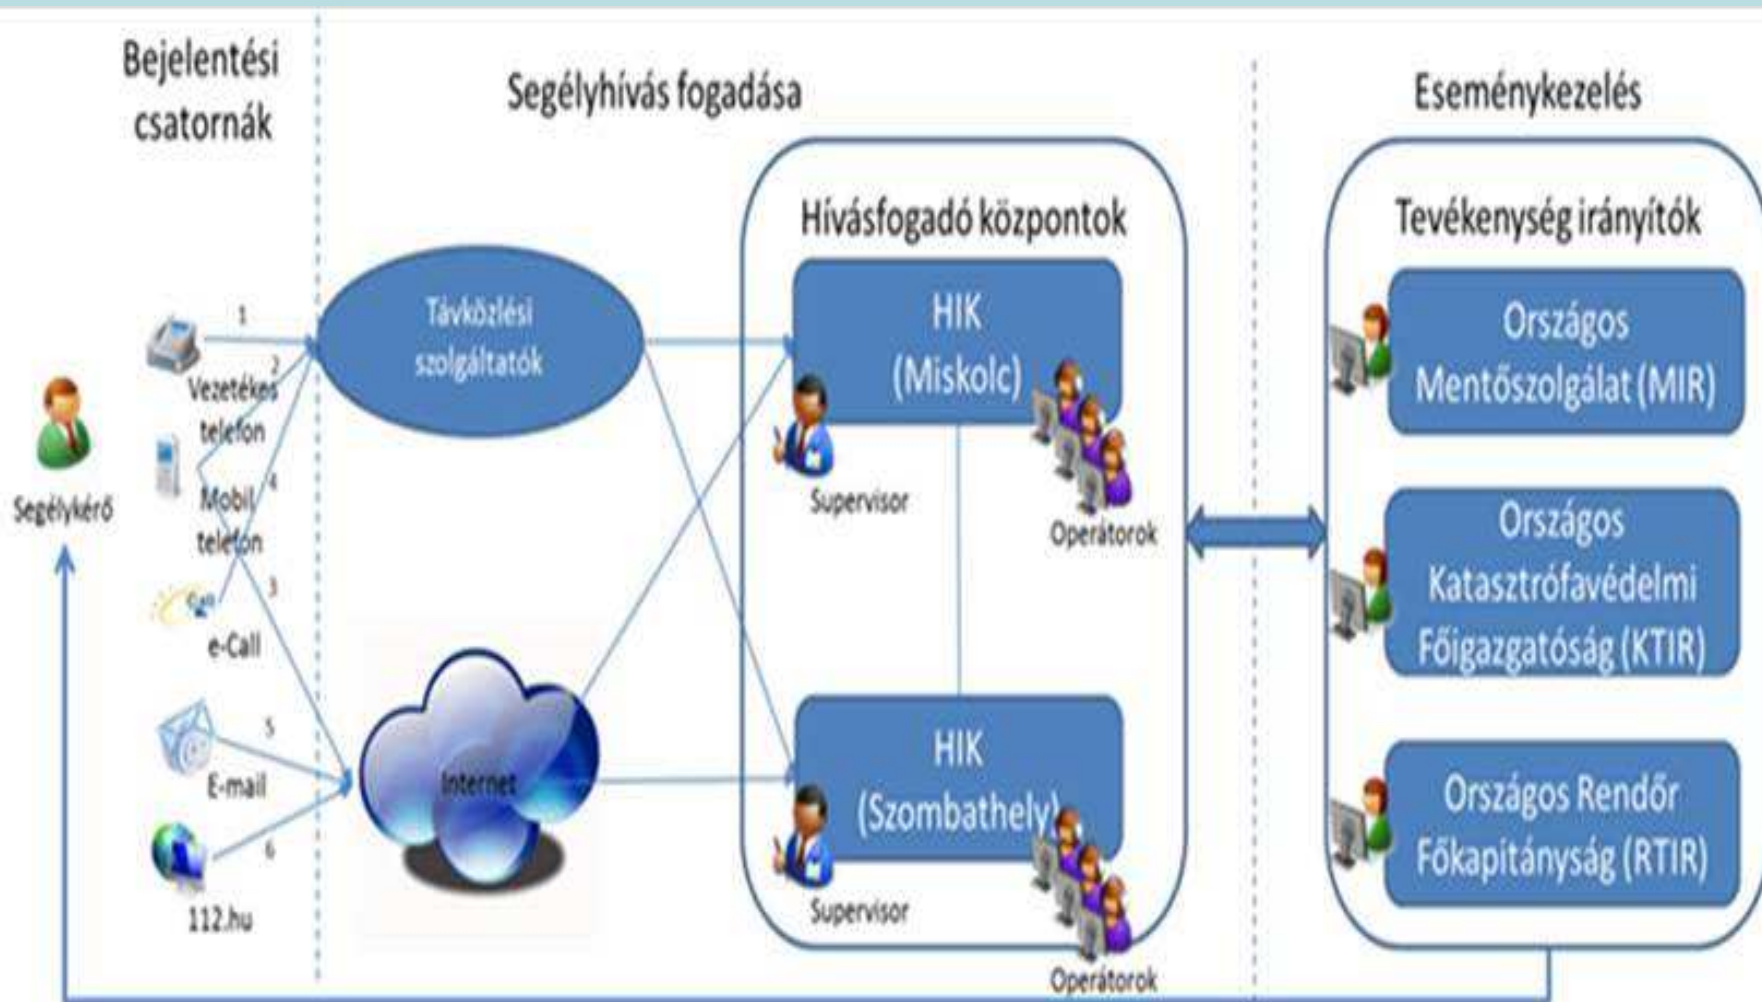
Bejelentési csatornák

Segélyhívás fogadása

Eseménykezelés

Hívásfogadó központok

Tevékenység irányítók

Segélykérő

1

2

Vezetékes telefon

4

Mobil telefon

3

e-Call

5

E-mail

6

112.hu

Távközlési szolgáltatók

Internet

HIK (Miskolc)

Supervisor

Operátorok

HIK (Szombathely)

Supervisor

Operátorok

Országos Mentőszolgálat (MIR)

Országos Katasztrófavédelmi Főigazgatóság (KTIR)

Országos Rendőr Főkapitányság (RTIR)